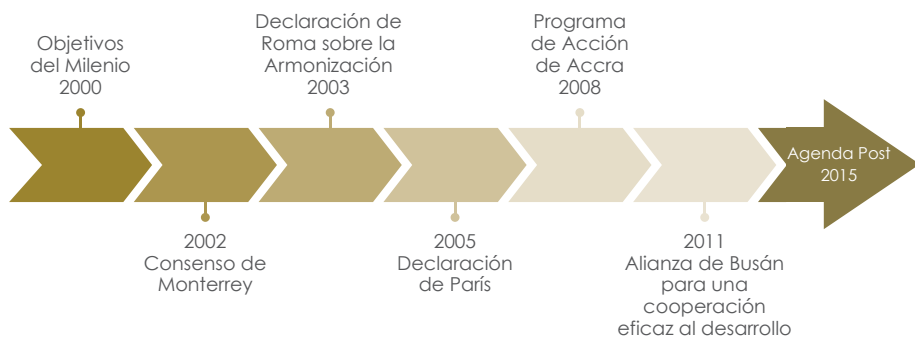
Objetivos del Milenio 2000

2002 Consenso de Monterrey

Declaración de Roma sobre la Armonización 2003

2005 Declaración de París

Programa de Acción de Accra 2008

2011 Alianza de Busán para una cooperación eficaz al desarrollo

Agenda Post 2015